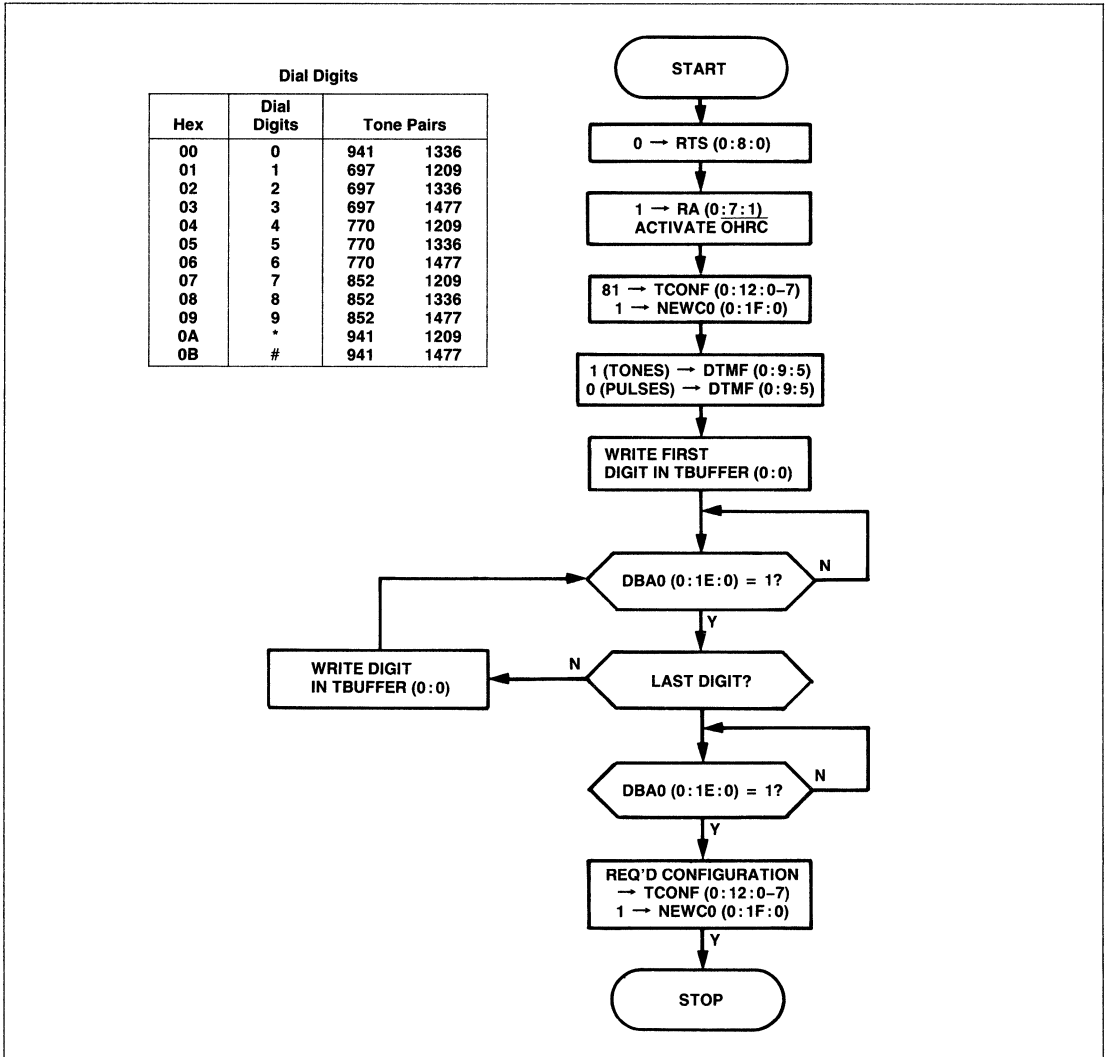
Dial Digits

| Hex | Dial Digits | Tone Pairs | |
|---|---|---|---|
| 00 | 0 | 941 | 1336 |
| 01 | 1 | 697 | 1209 |
| 02 | 2 | 697 | 1336 |
| 03 | 3 | 697 | 1477 |
| 04 | 4 | 770 | 1209 |
| 05 | 5 | 770 | 1336 |
| 06 | 6 | 770 | 1477 |
| 07 | 7 | 852 | 1209 |
| 08 | 8 | 852 | 1336 |
| 09 | 9 | 852 | 1477 |
| 0A | * | 941 | 1209 |
| 0B | # | 941 | 1477 |

START

0 → RTS (0:8:0)

1 → RA (0:7:1)
ACTIVATE OHRC

81 → TCONF (0:12:0–7)
1 → NEWC0 (0:1F:0)

1 (TONES) → DTMF (0:9:5)
0 (PULSES) → DTMF (0:9:5)

WRITE FIRST DIGIT IN TBUFFER (0:0)

DBA0 (0:1E:0) = 1?

N

Y

WRITE DIGIT IN TBUFFER (0:0)

N

LAST DIGIT?

DBA0 (0:1E:0) = 1?

N

Y

REQ'D CONFIGURATION
→ TCONF (0:12:0–7)
1 → NEWC0 (0:1F:0)

Y

STOP